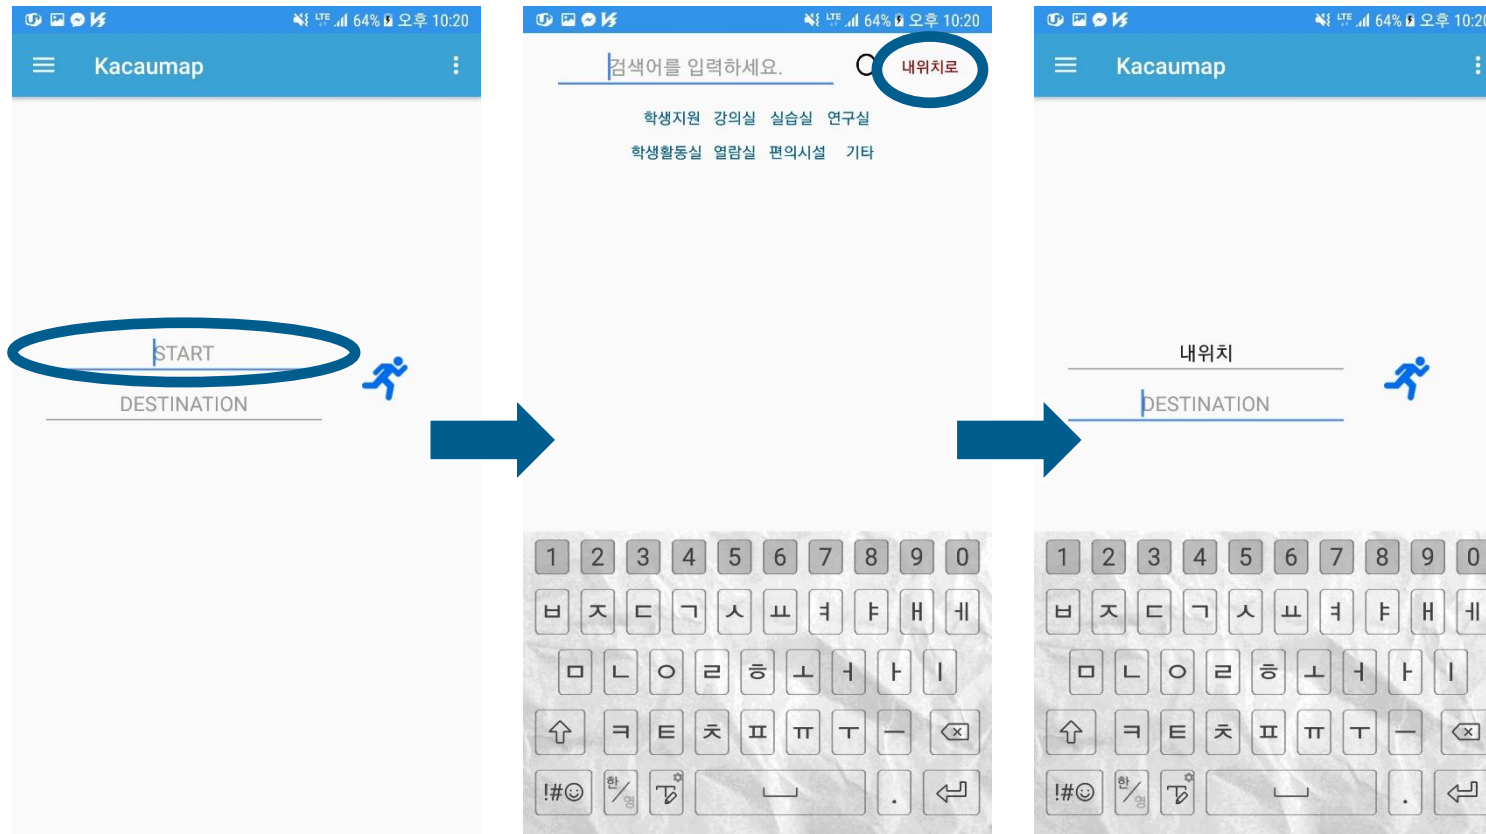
64% 오후 10:20
Kacaumap
START
DESTINATION

64% 오후 10:20
검색어를 입력하세요.
내위치로
학생지원 강의실 실습실 연구실
학생활동실 열람실 편의시설 기타
1 2 3 4 5 6 7 8 9 0
ㅂ ㅈ ㄷ ㄱ ㅅ ㅛ ㅕ ㅑ ㅐ ㅔ
ㅁ ㄴ ㅇ ㄹ ㅎ ㅗ ㅓ ㅏ ㅣ
ㅋ ㅌ ㅊ ㅍ ㅠ ㅜ ㅡ
!#☺ 한/영 .

64% 오후 10:2
Kacaumap
내위치
DESTINATION
1 2 3 4 5 6 7 8 9 0
ㅂ ㅈ ㄷ ㄱ ㅅ ㅛ ㅕ ㅑ ㅐ ㅔ
ㅁ ㄴ ㅇ ㄹ ㅎ ㅗ ㅓ ㅏ ㅣ
ㅋ ㅌ ㅊ ㅍ ㅠ ㅜ ㅡ
!#☺ 한/영 .